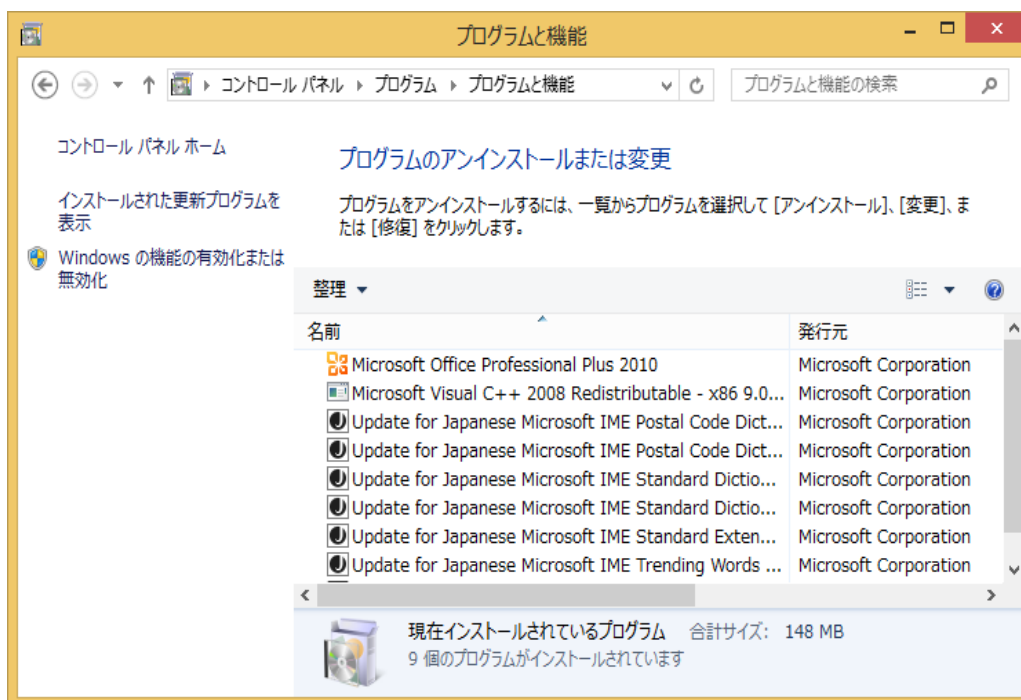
プログラムと機能

コントロール パネル › プログラム › プログラムと機能

プログラムと機能の検索

コントロール パネル ホーム

インストールされた更新プログラムを表示

Windows の機能の有効化または無効化

プログラムのアンインストールまたは変更

プログラムをアンインストールするには、一覧からプログラムを選択して [アンインストール]、[変更]、または [修復] をクリックします。

整理 ▾

| 名前 | 発行元 |
|---|---|
| Microsoft Office Professional Plus 2010 | Microsoft Corporation |
| Microsoft Visual C++ 2008 Redistributable - x86 9.0... | Microsoft Corporation |
| Update for Japanese Microsoft IME Postal Code Dict... | Microsoft Corporation |
| Update for Japanese Microsoft IME Postal Code Dict... | Microsoft Corporation |
| Update for Japanese Microsoft IME Standard Dictio... | Microsoft Corporation |
| Update for Japanese Microsoft IME Standard Dictio... | Microsoft Corporation |
| Update for Japanese Microsoft IME Standard Exten... | Microsoft Corporation |
| Update for Japanese Microsoft IME Trending Words ... | Microsoft Corporation |

現在インストールされているプログラム 合計サイズ: 148 MB
9 個のプログラムがインストールされています